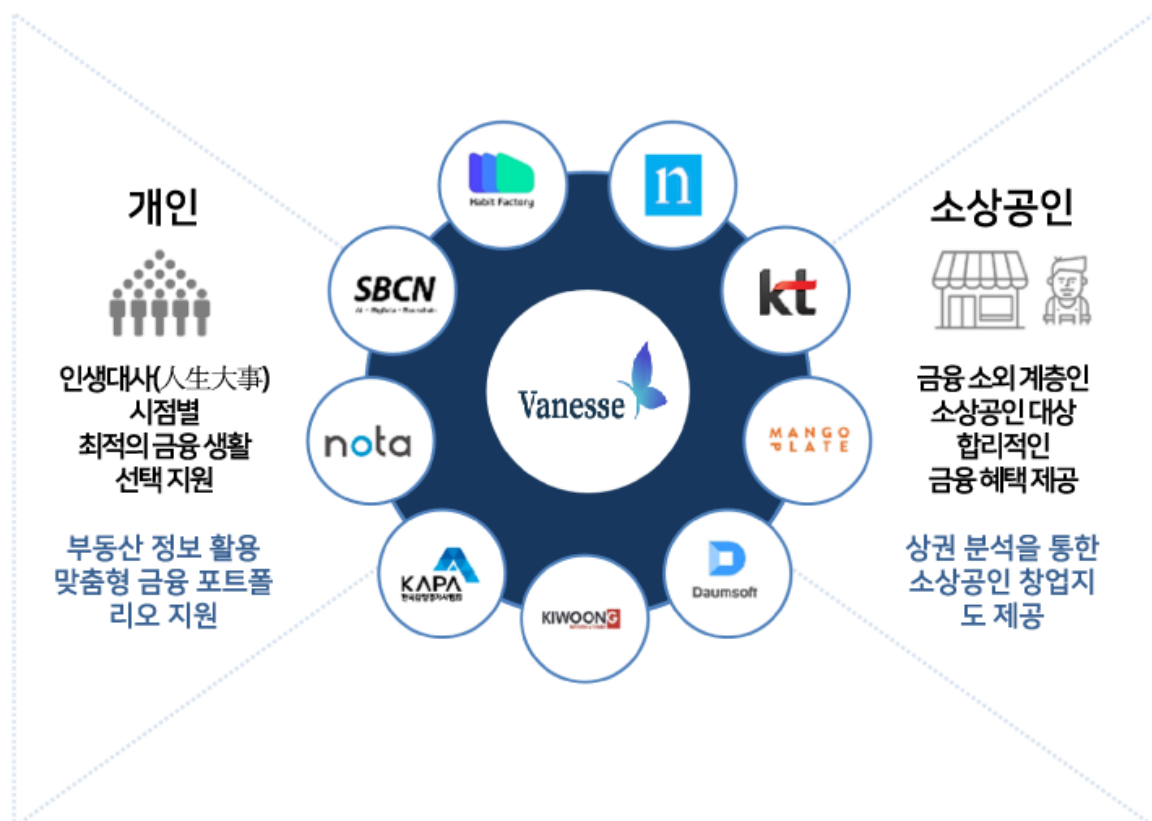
개인

인생대사(人生大事)
시점별
최적의 금융 생활
선택 지원

부동산 정보 활용
맞춤형 금융 포트폴리오 지원

Habit Factory

n

SBCN

kt

Vanesse

nota

MANGO PLATE

KAPA

Daumsoft

KIWOONG

소상공인

금융 소외 계층인
소상공인 대상
합리적인
금융 혜택 제공

상권 분석을 통한
소상공인 창업지도 제공